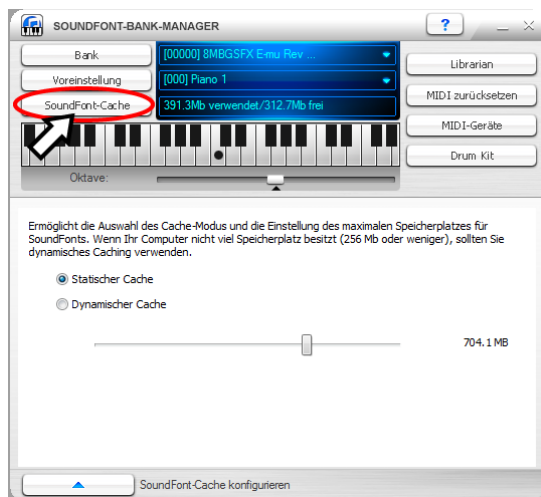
SOUNDFONT-BANK-MANAGER

?

Bank
[00000] 8MBGSFX E-mu Rev ...
Librarian
Voreinstellung
[000] Piano 1
MIDI zurücksetzen
SoundFont-Cache
391.3Mb verwendet/312.7Mb frei
MIDI-Geräte
Drum Kit
Oktave:

Ermöglicht die Auswahl des Cache-Modus und die Einstellung des maximalen Speicherplatzes für SoundFonts. Wenn Ihr Computer nicht viel Speicherplatz besitzt (256 Mb oder weniger), sollten Sie dynamisches Caching verwenden.

Statischer Cache

Dynamischer Cache

704.1 MB

SoundFont-Cache konfigurieren